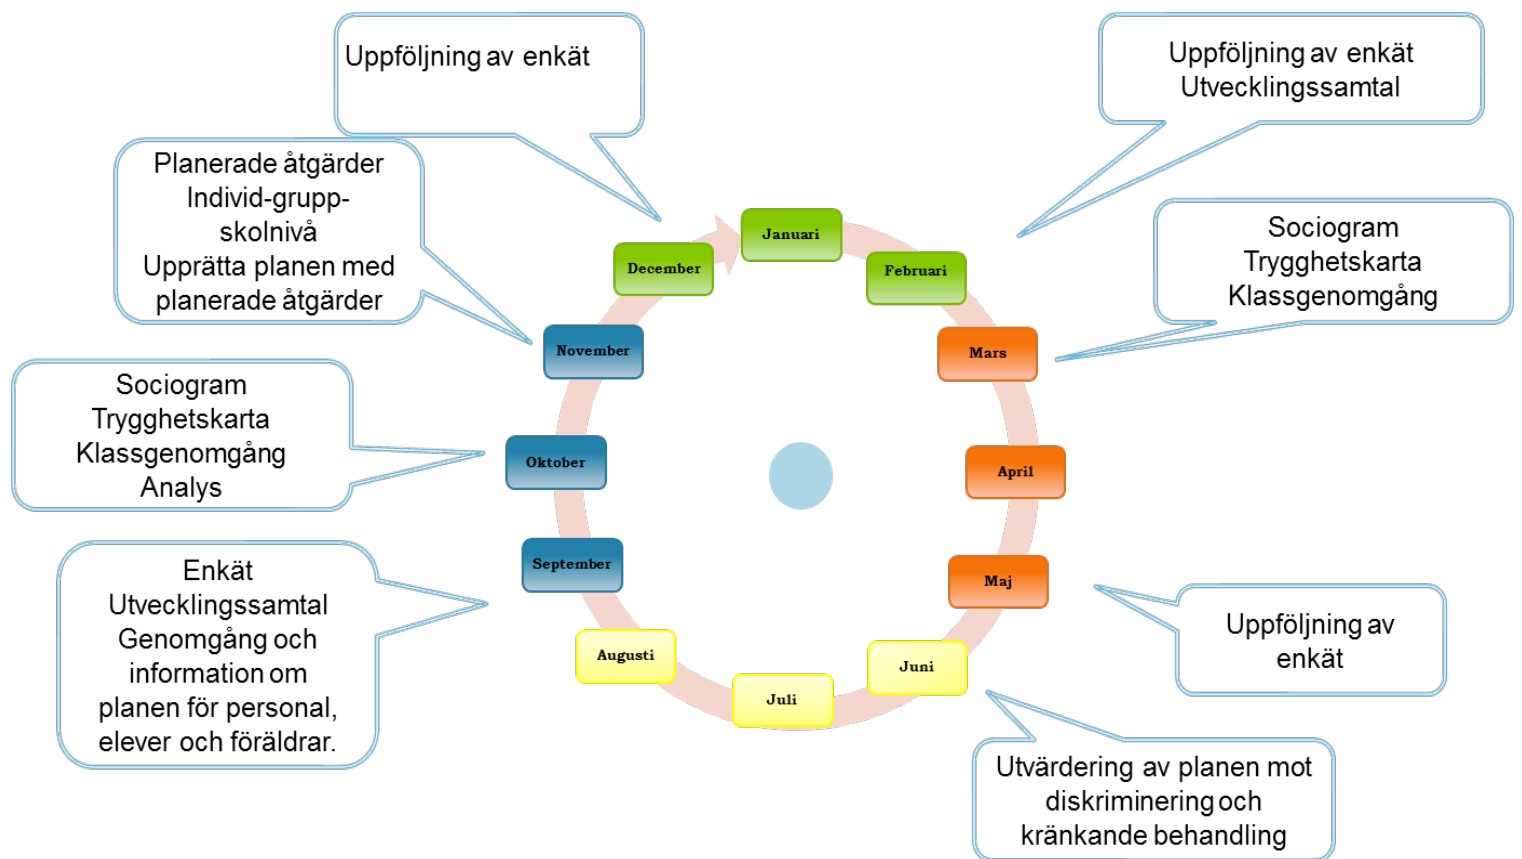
Uppföljning av enkät

Uppföljning av enkät
Utvecklingssamtal

Planerade åtgärder
Individ-grupp-skolnivå
Upprätta planen med planerade åtgärder

Januari

December

Februari

Sociogram
Trygghetskarta
Klassgenomgång

November

Mars

Sociogram
Trygghetskarta
Klassgenomgång
Analys

Oktober

April

September

Maj

Enkät
Utvecklingssamtal
Genomgång och information om planen för personal, elever och föräldrar.

Augusti

Juni

Juli

Uppföljning av enkät

Utvärdering av planen mot diskriminering och kränkande behandling